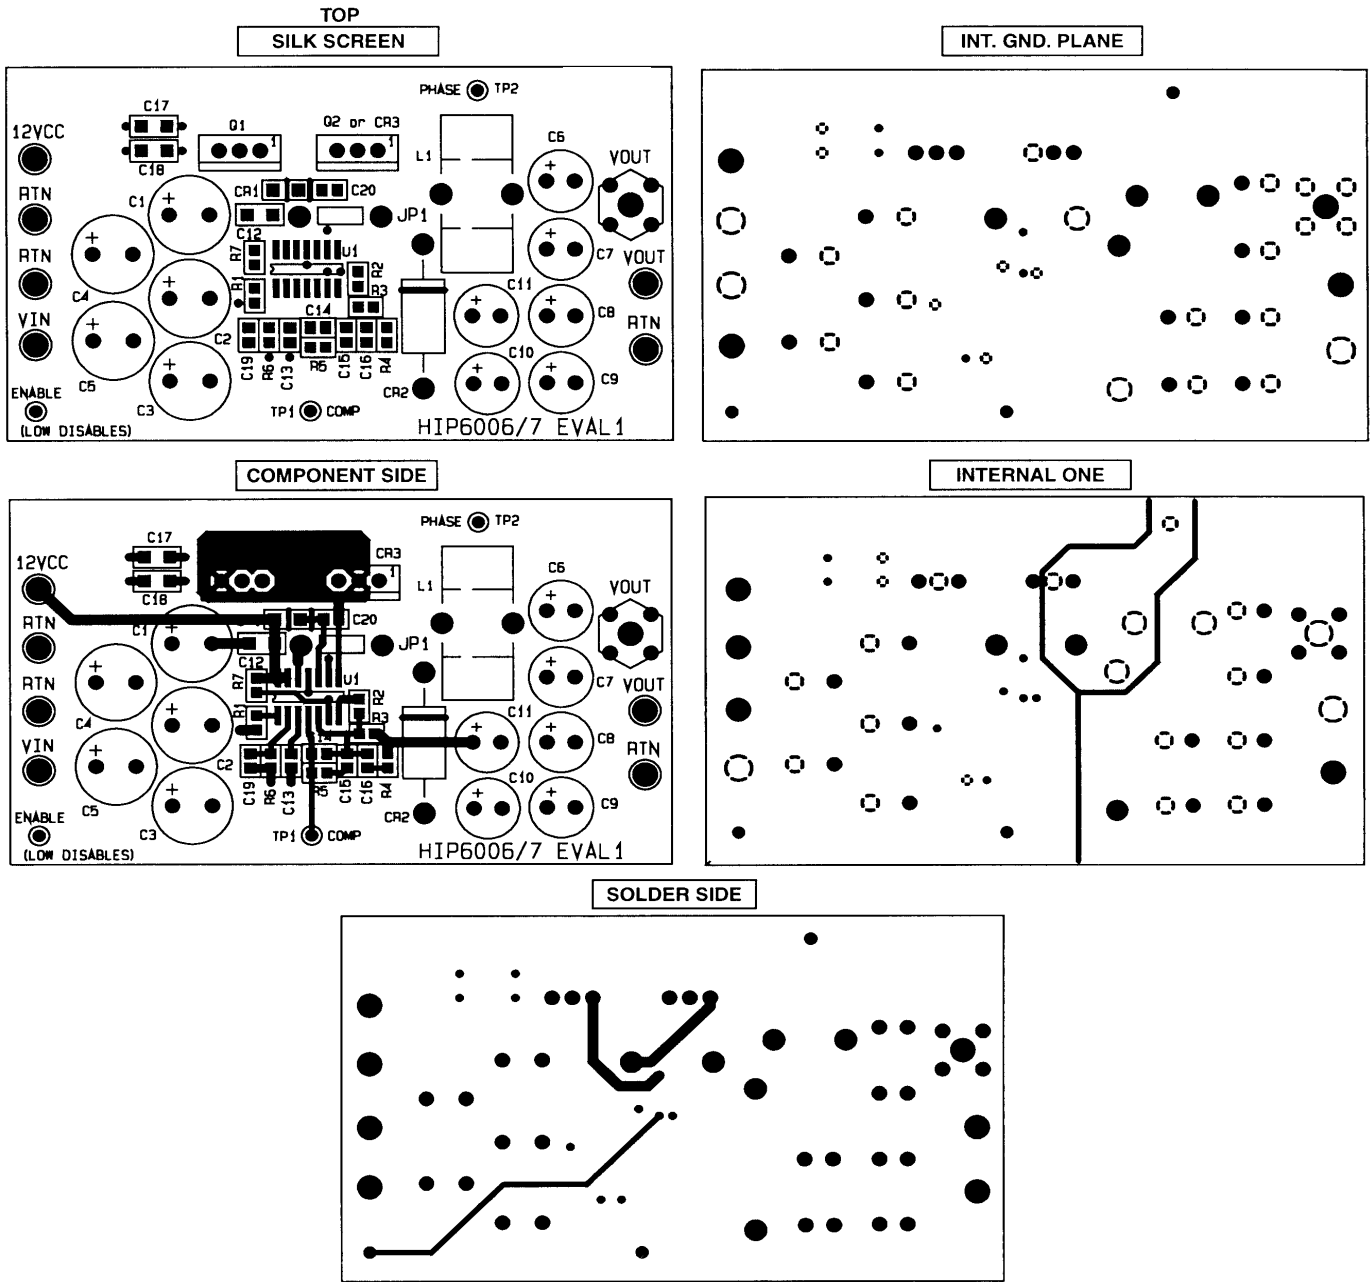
TOP
SILK SCREEN

PHASE TP2

C17
C18
Q1
Q2 or CR3
12VCC
RTN
RTN
VIN
ENABLE
(LOW DISABLES)
C1
C4
C5
C2
C3
CR1
C20
C12
R7
R1
U1
R2
R3
C14
C19
R6
C13
R5
C15
C16
R4
JP1
L1
C6
C7
C8
C9
C10
C11
CR2
VOUT
VOUT
RTN
TP1 COMP
HIP6006/7 EVAL1

INT. GND. PLANE

COMPONENT SIDE

PHASE TP2

C17
C18
CR3
12VCC
RTN
RTN
VIN
ENABLE
(LOW DISABLES)
C1
C4
C5
C2
C3
C20
C12
R7
R1
U1
R2
R3
C14
C19
R6
C13
R5
C15
C16
R4
JP1
L1
C6
C7
C8
C9
C10
C11
CR2
VOUT
VOUT
RTN
TP1 COMP
HIP6006/7 EVAL1

INTERNAL ONE

SOLDER SIDE